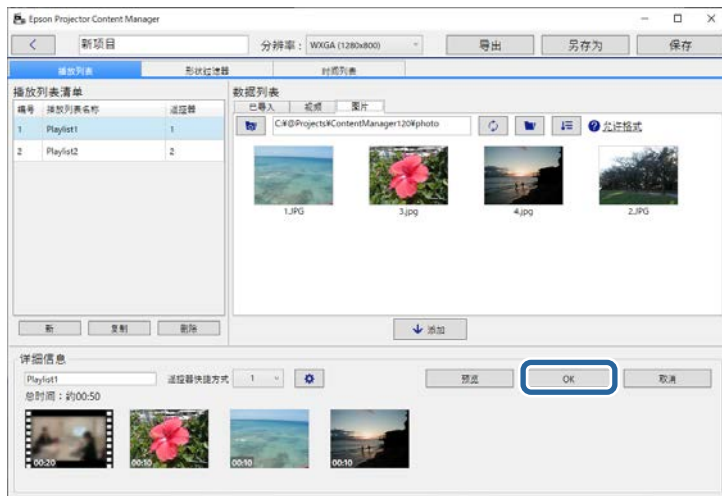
Epson Projector Content Manager

新项目

分辨率： WXGA (1280x800)

导出

另存为

保存

播放列表

形状过滤器

时间列表

播放列表清单

| 编号 | 播放列表名称 | 遥控器 |
|---|---|---|
| 1 | Playlist1 | 1 |
| 2 | Playlist2 | 2 |

新

复制

删除

数据列表

已导入

视频

图片

C:¥@Projects¥ContentManager120¥photo

允许格式

1.JPG

3.jpg

4.jpg

2.JPG

添加

详细信息

Playlist1

遥控器快捷方式

1

总时间：约00:50

预览

OK

取消

00:20

00:10

00:10

00:10